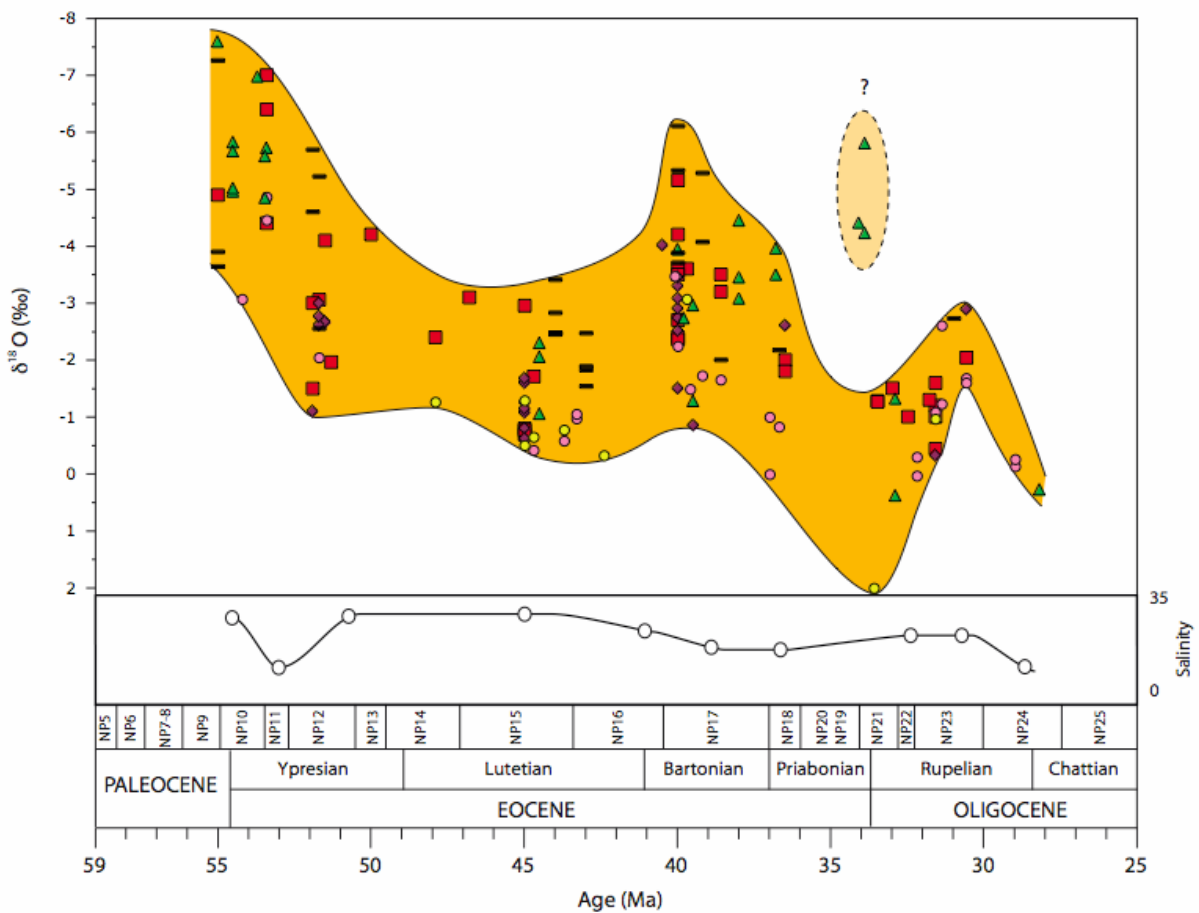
-8
-7
-6
-5
-4
-3
-2
-1
0
1
2

$\delta^{18}O$ (‰)

?

35
0
Salinity

NP5 NP6 NP7-8 NP9 NP10 NP11 NP12 NP13 NP14 NP15 NP16 NP17 NP18 NP20 NP19 NP21 NP22 NP23 NP24 NP25

PALEOCENE
Ypresian
Lutetian
Bartonian
Priabonian
Rupelian
Chattian
EOCENE
OLIGOCENE

59
55
50
45
40
35
30
25
Age (Ma)